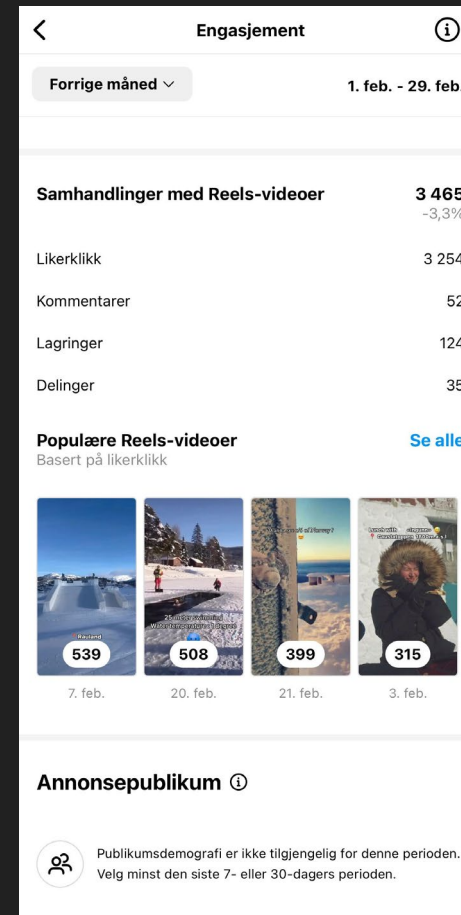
Engasjement

Forrige måned

1. feb. - 29. feb

Samhandlinger med Reels-videoer

3 465
-3,3%

Likerklikk 3 254

Kommentarer 52

Lagringer 124

Delinger 35

Populære Reels-videoer
Basert på likerklikk

Se alle

Rauland
539
7. feb.

508
20. feb.

399
21. feb.

315
3. feb.

Annonsepublikum

Publikumsdemografi er ikke tilgjengelig for denne perioden. Velg minst den siste 7- eller 30-dagers perioden.